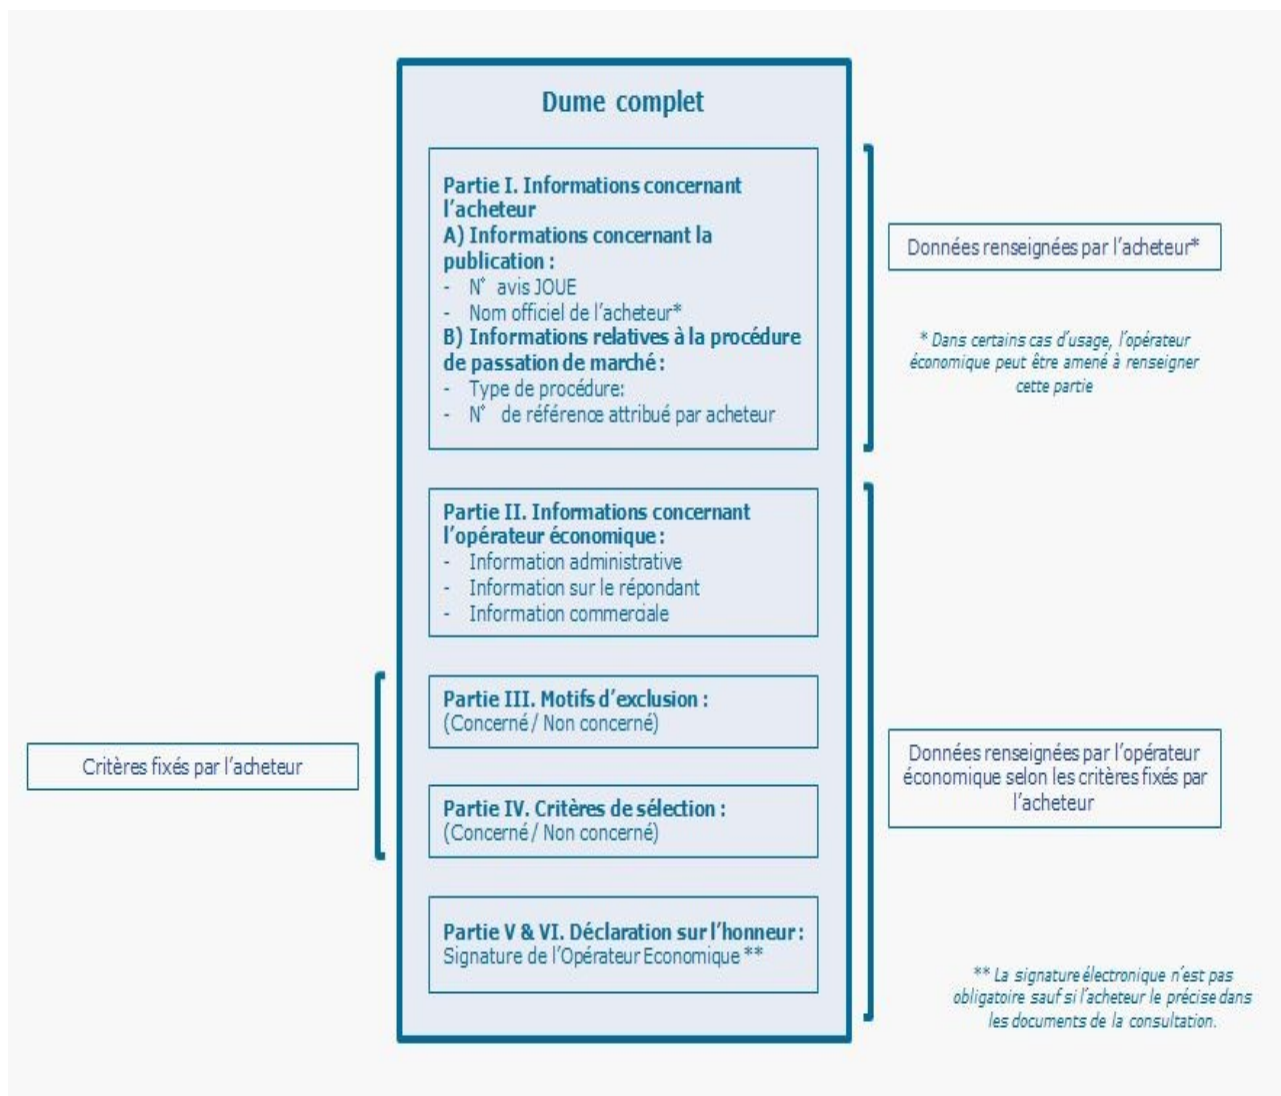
Dume complet

Partie I. Informations concernant l'acheteur
A) Informations concernant la publication :
- N° avis JOUE
- Nom officiel de l'acheteur*
B) Informations relatives à la procédure de passation de marché :
- Type de procédure:
- N° de référence attribué par acheteur

Données renseignées par l'acheteur*

* Dans certains cas d'usage, l'opérateur économique peut être amené à renseigner cette partie

Partie II. Informations concernant l'opérateur économique :
- Information administrative
- Information sur le répondant
- Information commerciale

Partie III. Motifs d'exclusion :
(Concerné / Non concerné)

Critères fixés par l'acheteur

Partie IV. Critères de sélection :
(Concerné / Non concerné)

Données renseignées par l'opérateur économique selon les critères fixés par l'acheteur

Partie V & VI. Déclaration sur l'honneur :
Signature de l'Opérateur Economique **

** La signature électronique n'est pas obligatoire sauf si l'acheteur le précise dans les documents de la consultation.